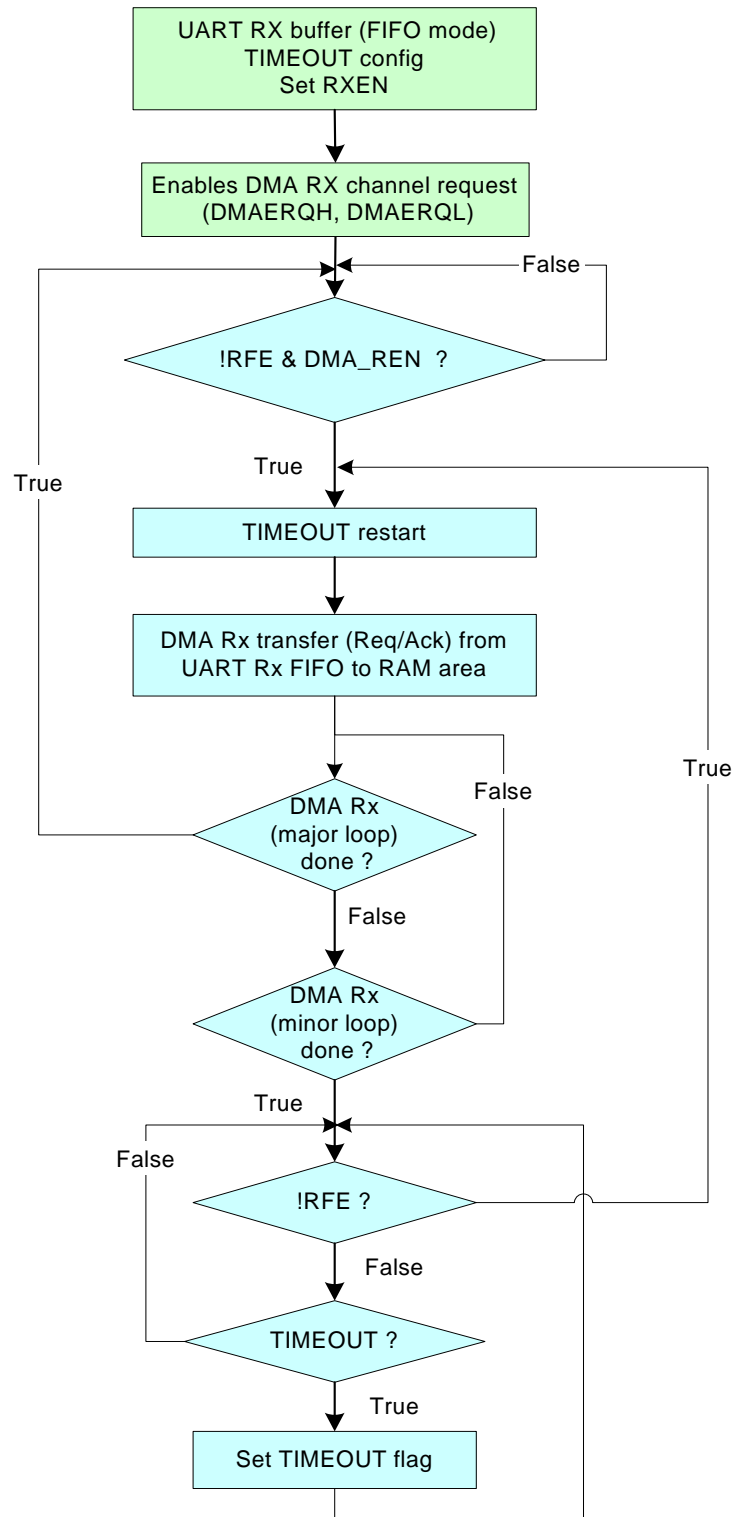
UART RX buffer (FIFO mode)
TIMEOUT config
Set RXEN

Enables DMA RX channel request
(DMAERQH, DMAERQL)

False

!RFE & DMA_REN ?

True

True

TIMEOUT restart

DMA Rx transfer (Req/Ack) from
UART Rx FIFO to RAM area

True

False

DMA Rx
(major loop)
done ?

False

DMA Rx
(minor loop)
done ?

True

False

!RFE ?

False

TIMEOUT ?

True

Set TIMEOUT flag